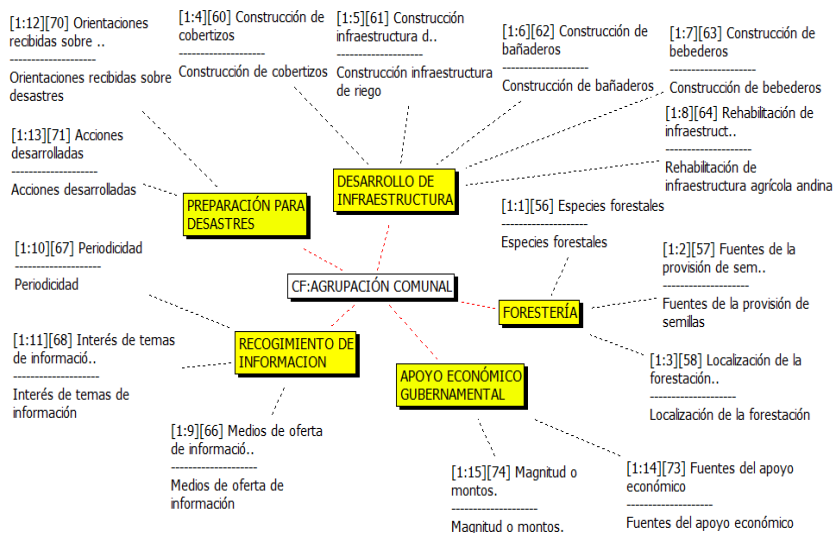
[1:12][70] Orientaciones recibidas sobre ..
--------------------
Orientaciones recibidas sobre desastres

[1:4][60] Construcción de cobertizos
--------------------
Construcción de cobertizos

[1:5][61] Construcción infraestructura d..
--------------------
Construcción infraestructura de riego

[1:6][62] Construcción de bañaderos
--------------------
Construcción de bañaderos

[1:7][63] Construcción de bebederos
--------------------
Construcción de bebederos

[1:8][64] Rehabilitación de infraestruct..
--------------------
Rehabilitación de infraestructura agrícola andina

[1:13][71] Acciones desarrolladas
--------------------
Acciones desarrolladas

PREPARACIÓN PARA DESASTRES

DESARROLLO DE INFRAESTRUCTURA

[1:1][56] Especies forestales
--------------------
Especies forestales

[1:10][67] Periodicidad
--------------------
Periodicidad

[1:2][57] Fuentes de la provisión de sem..
--------------------
Fuentes de la provisión de semillas

CF:AGRUPACIÓN COMUNAL

FORESTERÍA

[1:11][68] Interés de temas de informació..
--------------------
Interés de temas de información

RECOGIMIENTO DE INFORMACION

[1:3][58] Localización de la forestación..
--------------------
Localización de la forestación

APOYO ECONÓMICO GUBERNAMENTAL

[1:9][66] Medios de oferta de informació..
--------------------
Medios de oferta de información

[1:15][74] Magnitud o montos.
--------------------
Magnitud o montos.

[1:14][73] Fuentes del apoyo económico
--------------------
Fuentes del apoyo económico